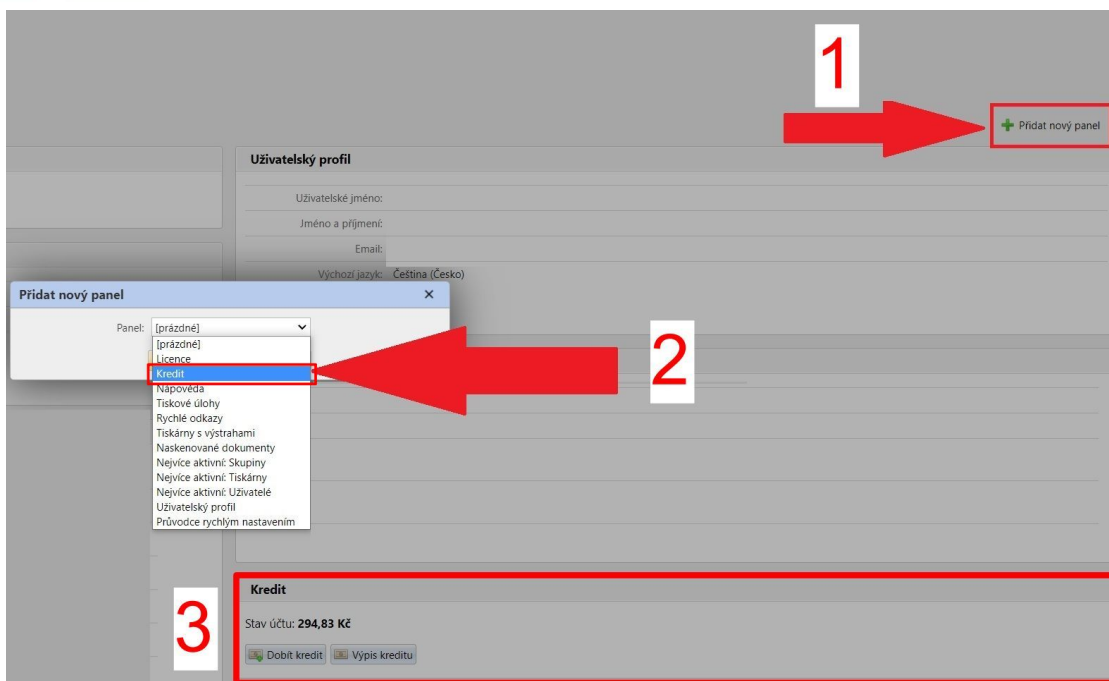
1

Přidat nový panel

Uživatelský profil

Uživatelské jméno:

Jméno a příjmení:

Email:

Výchozí jazyk: Čeština (Česko)

Přidat nový panel ×

Panel: [prázdné]

[prázdné]
Licence
Kredit
Nápověda
Tiskové úlohy
Rychlé odkazy
Tiskárny s výstrahami
Naskenované dokumenty
Nejvíce aktivní: Skupiny
Nejvíce aktivní: Tiskárny
Nejvíce aktivní: Uživatelé
Uživatelský profil
Průvodce rychlým nastavením

2

3

Kredit

Stav účtu: **294,83 Kč**

Dobít kredit Výpis kreditu